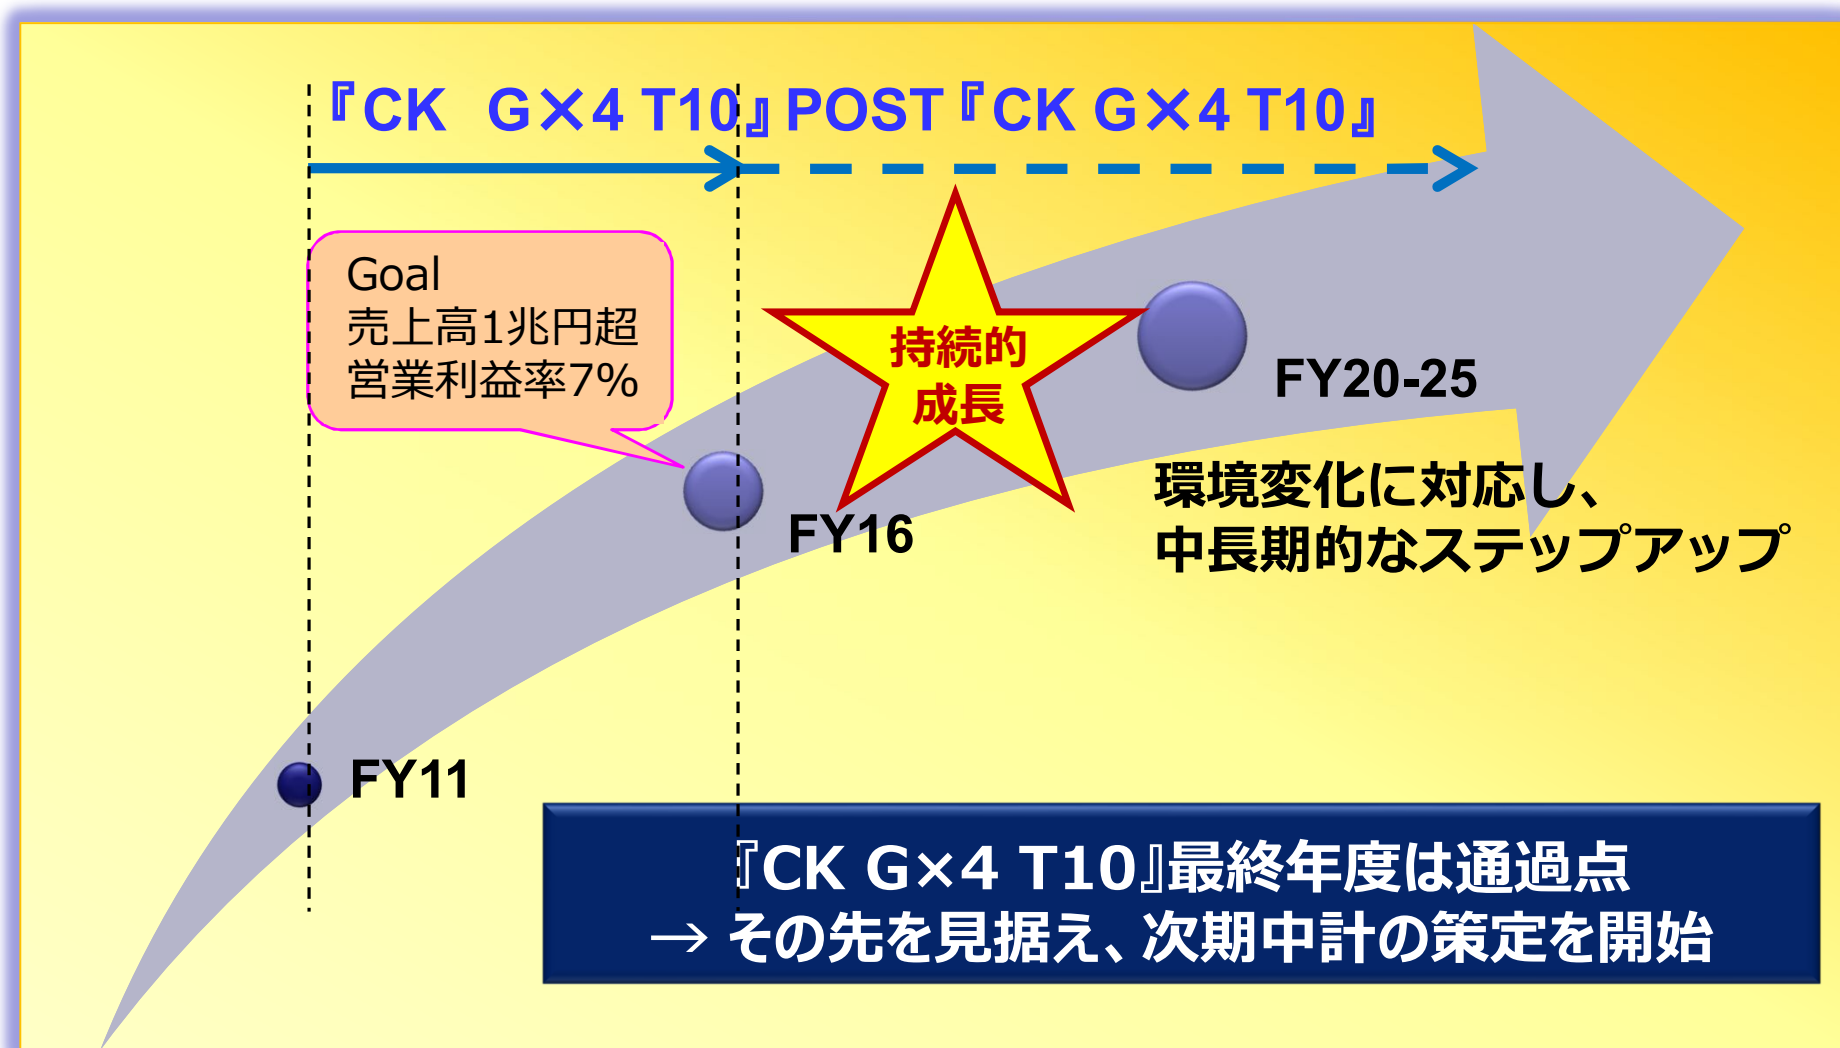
『CK G×4 T10』POST『CK G×4 T10』

Goal
売上高1兆円超
営業利益率7%

持続的
成長

FY20-25

FY16

環境変化に対応し、
中長期的なステップアップ

FY11

『CK G×4 T10』最終年度は通過点
→ その先を見据え、次期中計の策定を開始